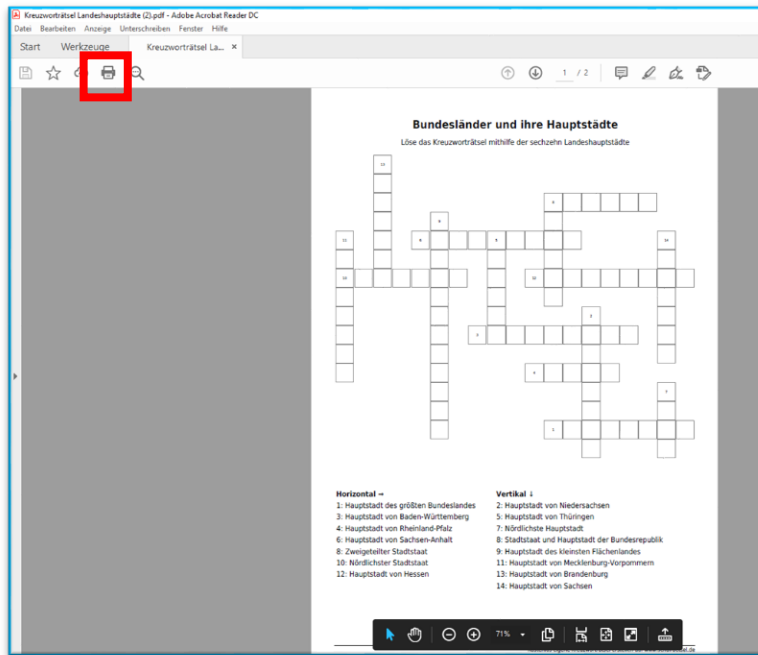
Kreuzworträtsel Landeshauptstädte (2).pdf - Adobe Acrobat Reader DC
Datei Bearbeiten Anzeige Unterschreiben Fenster Hilfe
Start Werkzeuge Kreuzworträtsel La... ×
1 / 2

Bundesländer und ihre Hauptstädte
Löse das Kreuzworträtsel mithilfe der sechzehn Landeshauptstädte

13
6
8
11 4 5 14
10 12
3
3
9
7
2

Horizontal →
1: Hauptstadt des größten Bundeslandes
3: Hauptstadt von Baden-Württemberg
4: Hauptstadt von Rheinland-Pfalz
6: Hauptstadt von Sachsen-Anhalt
8: Zweigeteilter Stadtstaat
10: Nördlichster Stadtstaat
12: Hauptstadt von Hessen

Vertikal ↓
2: Hauptstadt von Niedersachsen
5: Hauptstadt von Thüringen
7: Nördlichste Hauptstadt
8: Stadtstaat und Hauptstadt der Bundesrepublik
9: Hauptstadt des kleinsten Flächenlandes
11: Hauptstadt von Mecklenburg-Vorpommern
13: Hauptstadt von Brandenburg
14: Hauptstadt von Sachsen

71%
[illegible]